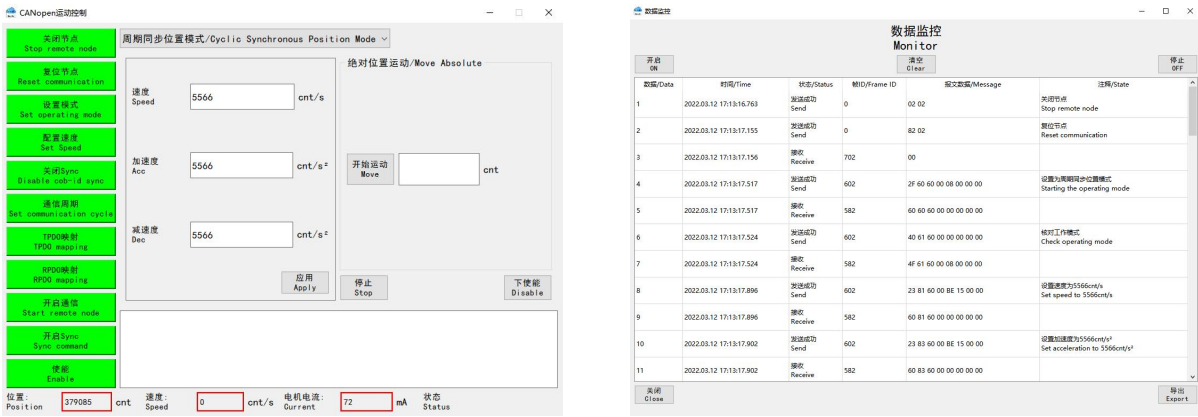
CANopen运动控制

关闭节点
Stop remote node

复位节点
Reset communication

设置模式
Set operating mode

配置速度
Set Speed

关闭Sync
Disable cob-id sync

通信周期
Set communication cycle

TPDO映射
TPDO mapping

RPDO映射
RPDO mapping

开启通信
Start remote node

开启Sync
Sync command

使能
Enable

周期同步位置模式/Cyclic Synchronous Position Mode

速度
Speed 5566 cnt/s

加速度
Acc 5566 cnt/s²

减速度
Dec 5566 cnt/s²

应用
Apply

绝对位置运动/Move Absolute

开始运动
Move cnt

停止
Stop

下使能
Disable

位置:
Position 379085 cnt 速度:
Speed 0 cnt/s 电机电流:
Current 72 mA 状态
Status

数据监控

数据监控
Monitor

开启
ON

清空
Clear

停止
OFF

| 数据/Data | 时间/Time | 状态/Status | 帧ID/Frame ID | 报文数据/Message | 注释/State |
|---|---|---|---|---|---|
| 1 | 2022.03.12 17:13:16.763 | 发送成功 Send | 0 | 02 02 | 关闭节点 Stop remote node |
| 2 | 2022.03.12 17:13:17.155 | 发送成功 Send | 0 | 82 02 | 复位节点 Reset communication |
| 3 | 2022.03.12 17:13:17.156 | 接收 Receive | 702 | 00 | |
| 4 | 2022.03.12 17:13:17.517 | 发送成功 Send | 602 | 2F 60 60 00 08 00 00 00 | 设置为周期同步位置模式 Starting the operating mode |
| 5 | 2022.03.12 17:13:17.517 | 接收 Receive | 582 | 60 60 60 00 00 00 00 00 | |
| 6 | 2022.03.12 17:13:17.524 | 发送成功 Send | 602 | 40 61 60 00 00 00 00 00 | 核对工作模式 Check operating mode |
| 7 | 2022.03.12 17:13:17.524 | 接收 Receive | 582 | 4F 61 60 00 08 00 00 00 | |
| 8 | 2022.03.12 17:13:17.896 | 发送成功 Send | 602 | 23 81 60 00 BE 15 00 00 | 设置速度为5566cnt/s Set speed to 5566cnt/s |
| 9 | 2022.03.12 17:13:17.896 | 接收 Receive | 582 | 60 81 60 00 00 00 00 00 | |
| 10 | 2022.03.12 17:13:17.902 | 发送成功 Send | 602 | 23 83 60 00 BE 15 00 00 | 设置加速度为5566cnt/s² Set acceleration to 5566cnt/s² |
| 11 | 2022.03.12 17:13:17.902 | 接收 Receive | 582 | 60 83 60 00 00 00 00 00 | |

关闭
Close

导出
Export